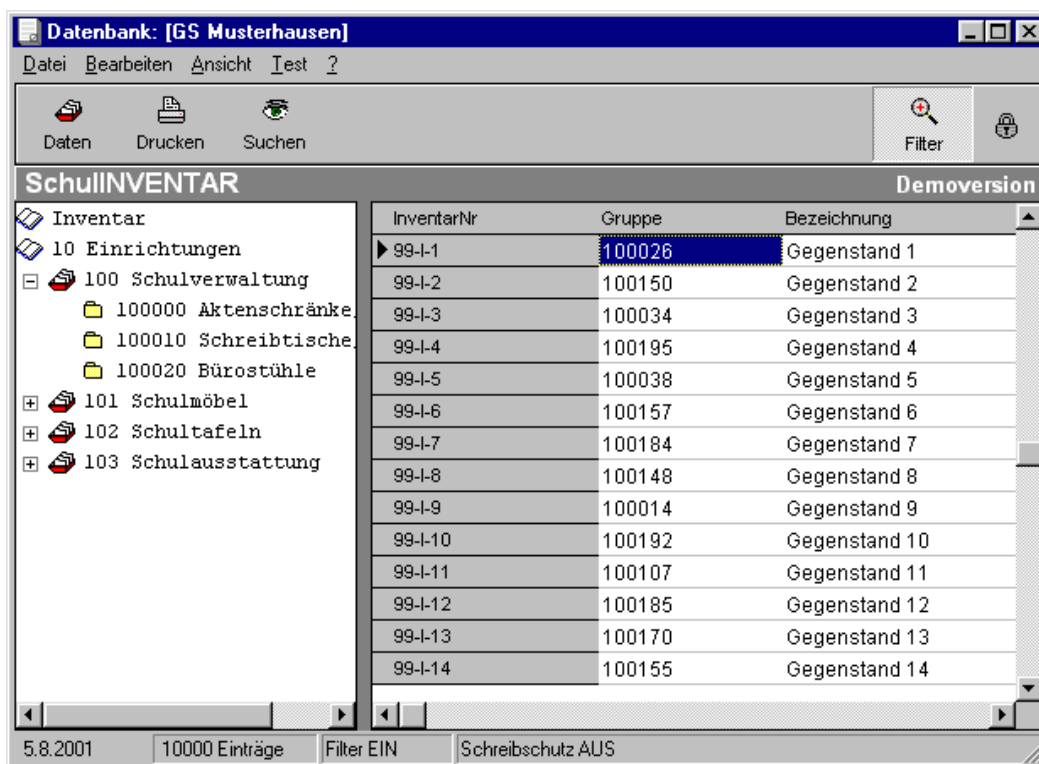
Datenbank: [GS Musterhausen]

Datei Bearbeiten Ansicht Test ?

Daten Drucken Suchen Filter

SchulINVENTAR Demoversion

Inventar
10 Einrichtungen
100 Schulverwaltung
100000 Aktenschränke
100010 Schreibtische
100020 Bürostühle
101 Schulmöbel
102 Schultafeln
103 Schulausstattung

| InventarNr | Gruppe | Bezeichnung |
|---|---|---|
| 99-I-1 | 100026 | Gegenstand 1 |
| 99-I-2 | 100150 | Gegenstand 2 |
| 99-I-3 | 100034 | Gegenstand 3 |
| 99-I-4 | 100195 | Gegenstand 4 |
| 99-I-5 | 100038 | Gegenstand 5 |
| 99-I-6 | 100157 | Gegenstand 6 |
| 99-I-7 | 100184 | Gegenstand 7 |
| 99-I-8 | 100148 | Gegenstand 8 |
| 99-I-9 | 100014 | Gegenstand 9 |
| 99-I-10 | 100192 | Gegenstand 10 |
| 99-I-11 | 100107 | Gegenstand 11 |
| 99-I-12 | 100185 | Gegenstand 12 |
| 99-I-13 | 100170 | Gegenstand 13 |
| 99-I-14 | 100155 | Gegenstand 14 |

5.8.2001 10000 Einträge Filter EIN Schreibschutz AUS